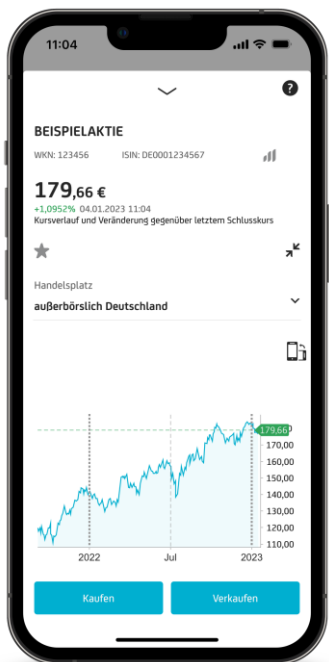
11:04

?

BEISPIELAKTIE

WKN: 123456 ISIN: DE0001234567

179,66 €
+1,0952% 04.01.2023 11:04
Kursverlauf und Veränderung gegenüber letztem Schlusskurs

Handelsplatz
außerbörslich Deutschland

179,66
170,00
160,00
150,00
140,00
130,00
120,00
110,00

2022 Jul 2023

Kaufen
Verkaufen